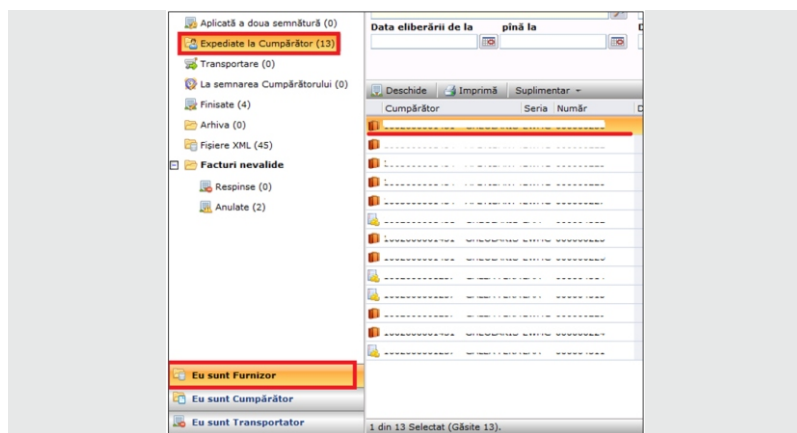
Aplicată a doua semnătură (0)
Expediate la Cumpărător (13)
Transportare (0)
La semnarea Cumpărătorului (0)
Finisate (4)
Arhiva (0)
Fișiere XML (45)
Facturi nevalide
Respinse (0)
Anulate (2)

Eu sunt Furnizor
Eu sunt Cumpărător
Eu sunt Transportator

Data eliberării de la
pînă la

Deschide
Imprimă
Suplimentar

| Cumpărător | Seria | Număr |
|---|---|---|
| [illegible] | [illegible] | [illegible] |
| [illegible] | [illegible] | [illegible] |
| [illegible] | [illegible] | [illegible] |
| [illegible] | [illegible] | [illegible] |
| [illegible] | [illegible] | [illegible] |
| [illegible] | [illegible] | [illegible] |
| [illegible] | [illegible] | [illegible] |
| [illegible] | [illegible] | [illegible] |
| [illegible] | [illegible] | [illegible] |
| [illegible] | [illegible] | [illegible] |
| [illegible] | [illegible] | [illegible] |
| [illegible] | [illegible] | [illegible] |
| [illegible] | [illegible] | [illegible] |

1 din 13 Selectat (Găsite 13).